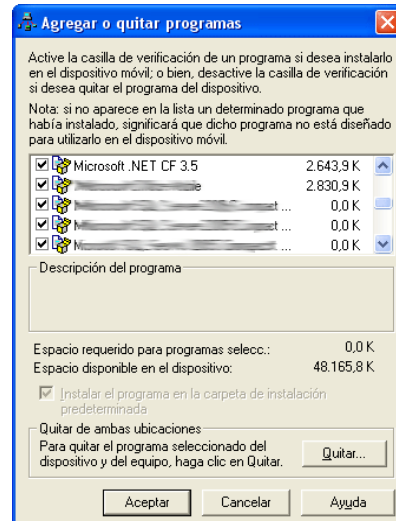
Agregar o quitar programas

Active la casilla de verificación de un programa si desea instalarlo en el dispositivo móvil; o bien, desactive la casilla de verificación si desea quitar el programa del dispositivo.

Nota: si no aparece en la lista un determinado programa que había instalado, significará que dicho programa no está diseñado para utilizarlo en el dispositivo móvil.

| | |
|---|---|
| Microsoft .NET CF 3.5 | 2.643,9 K |
| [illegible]e | 2.830,9 K |
| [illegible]t ... | 0,0 K |
| M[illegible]t ... | 0,0 K |
| M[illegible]t ... | 0,0 K |

Descripción del programa

Espacio requerido para programas selecc.: 0,0 K
Espacio disponible en el dispositivo: 48.165,8 K

Instalar el programa en la carpeta de instalación predeterminada

Quitar de ambas ubicaciones
Para quitar el programa seleccionado del dispositivo y del equipo, haga clic en Quitar.

Quitar...

Aceptar Cancelar Ayuda